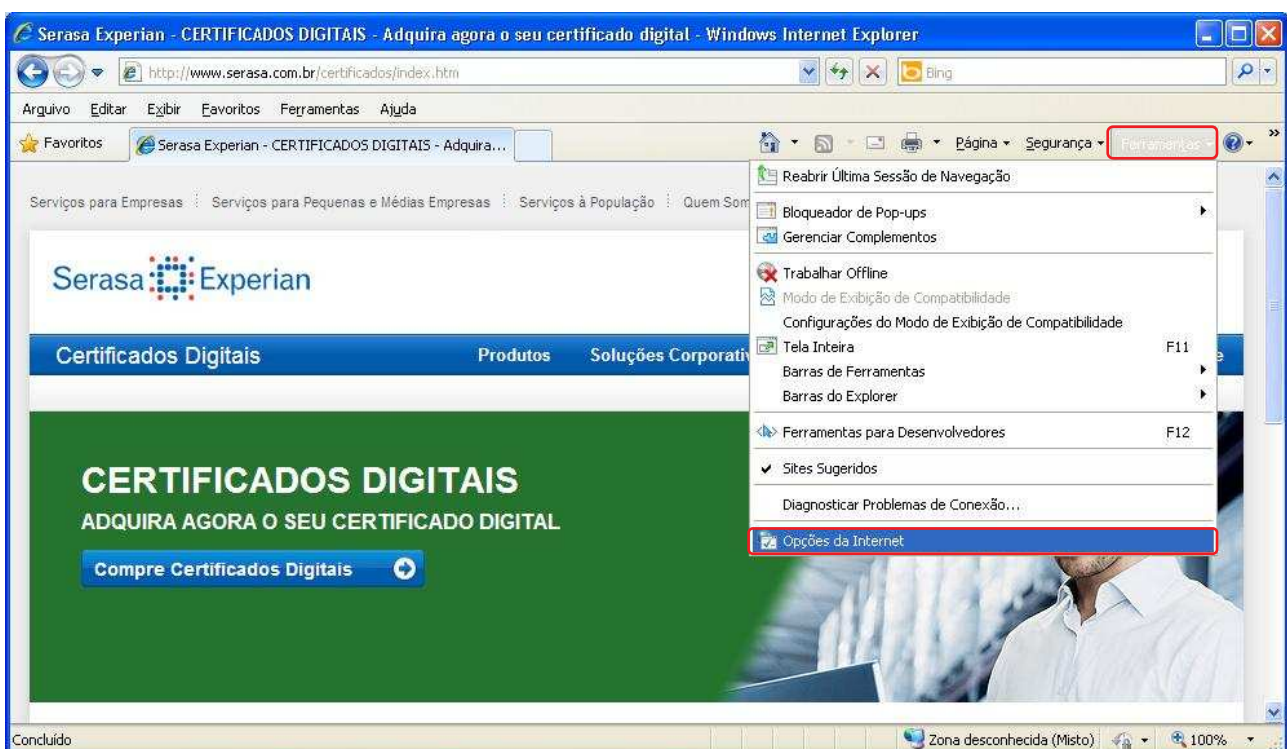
Serasa Experian - CERTIFICADOS DIGITAIS - Adquira agora o seu certificado digital - Windows Internet Explorer

http://www.serasa.com.br/certificados/index.htm

Bing

Arquivo Editar Exibir Favoritos Ferramentas Ajuda

Favoritos

Serasa Experian - CERTIFICADOS DIGITAIS - Adquira...

Página Segurança Ferramentas

Serviços para Empresas | Serviços para Pequenas e Médias Empresas | Serviços à População | Quem Som

Serasa Experian

Certificados Digitais Produtos Soluções Corporativ

CERTIFICADOS DIGITAIS
ADQUIRA AGORA O SEU CERTIFICADO DIGITAL

Compre Certificados Digitais

Reabrir Última Sessão de Navegação
Bloqueador de Pop-ups
Gerenciar Complementos
Trabalhar Offline
Modo de Exibição de Compatibilidade
Configurações do Modo de Exibição de Compatibilidade
Tela Inteira F11
Barras de Ferramentas
Barras do Explorer
Ferramentas para Desenvolvedores F12
Sites Sugeridos
Diagnosticar Problemas de Conexão...
Opções da Internet

Concluído

Zona desconhecida (Misto)

100%